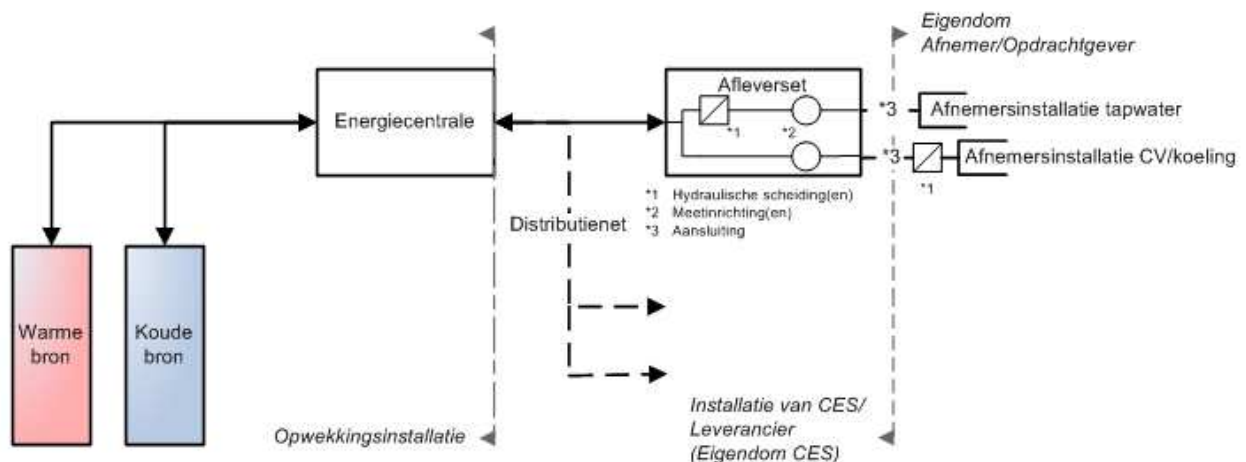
Eigendom
Afnemer/Opdrachtgever

Energiecentrale

Afleverset

*1

*2

*3

Afnemersinstallatie tapwater

*3

Afnemersinstallatie CV/koeling

*1

*1 Hydraulische scheiding(en)
*2 Meetinrichting(en)
*3 Aansluiting

Distributienet

Warme bron

Koude bron

Installatie van CES/
Leverancier
(Eigendom CES)

Opwekkingsinstallatie